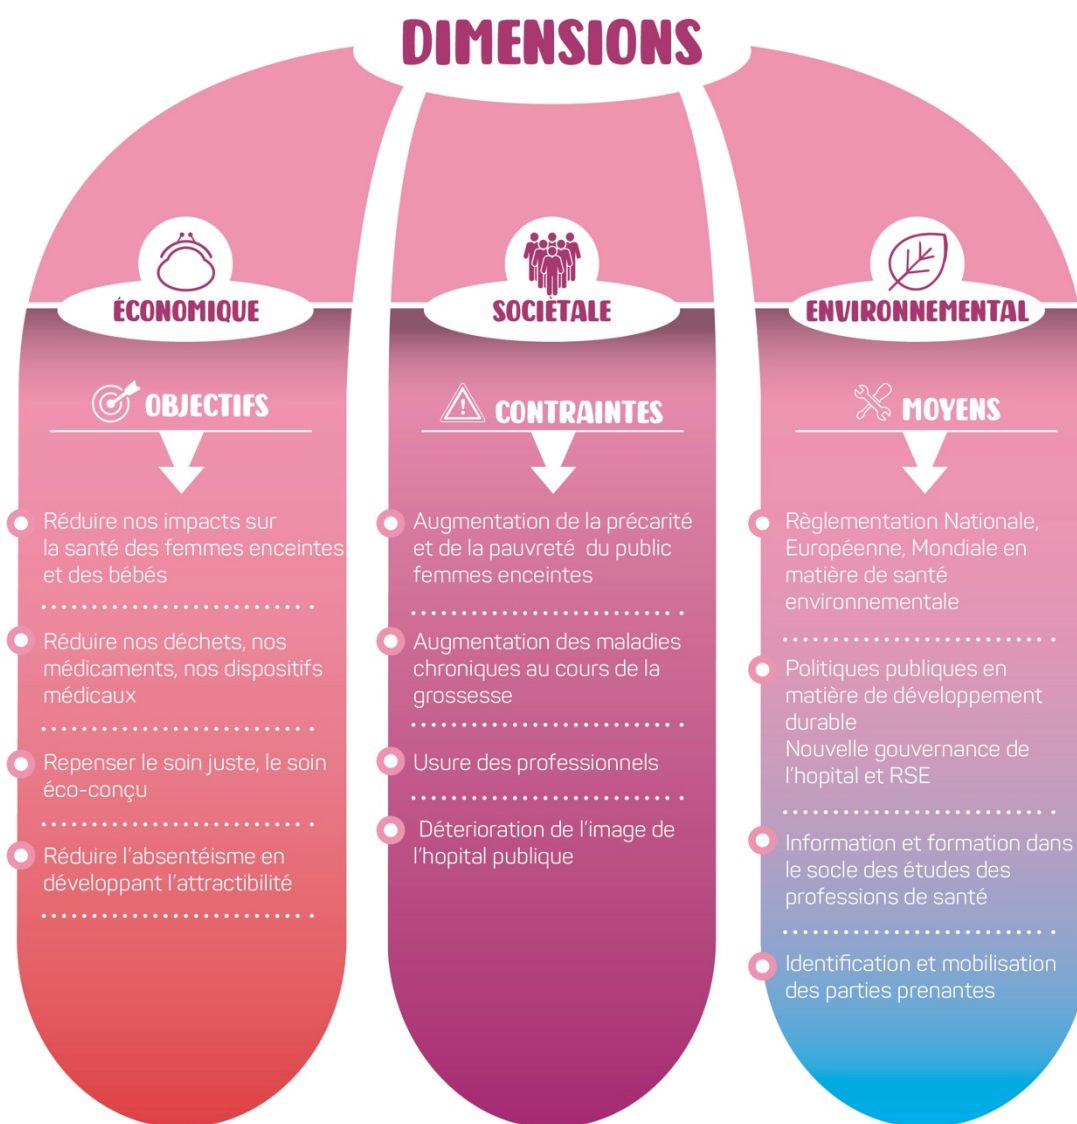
DIMENSIONS

ÉCONOMIQUE

OBJECTIFS

Réduire nos impacts sur la santé des femmes enceintes et des bébés

Réduire nos déchets, nos médicaments, nos dispositifs médicaux

Repenser le soin juste, le soin éco-conçu

Réduire l'absentéisme en développant l'attractibilité

SOCIÉTALE

CONTRAINTES

Augmentation de la précarité et de la pauvreté du public femmes enceintes

Augmentation des maladies chroniques au cours de la grossesse

Usure des professionnels

Déterioration de l'image de l'hopital publique

ENVIRONNEMENTAL

MOYENS

Règlementation Nationale, Européenne, Mondiale en matière de santé environnementale

Politiques publiques en matière de développement durable
Nouvelle gouvernance de l'hopital et RSE

Information et formation dans le socle des études des professions de santé

Identification et mobilisation des parties prenantes